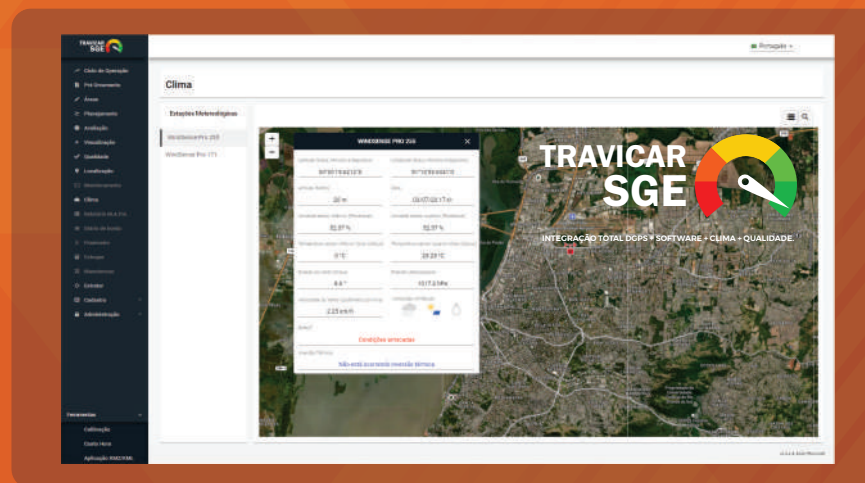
TRAVICAR SGE

Ciclo de Operação
Pré Orçamento
Áreas
Planejamento
Avaliação
Visualização
Qualidade
Localização
Monitoramento
Clima
Relatório
Cadastro
Administração

Ferramentas
Calibração
Quarto Hora
Aplicação KMZ/KML

Português

Clima

Estações Meteorológicas
WeatherSense Pro 255
WeatherSense Pro 171

WINDSENSE PRO 255

20 m
82,97 %
82,97 %
0 °C
28.28 °C
4.6 °
1017.6 hPa
2.25 km/h

Condições adversas
Não está ocorrendo inversão térmica

TRAVICAR SGE
INTEGRAÇÃO TOTAL DGPS • SOFTWARE • CLIMA • QUALIDADE.